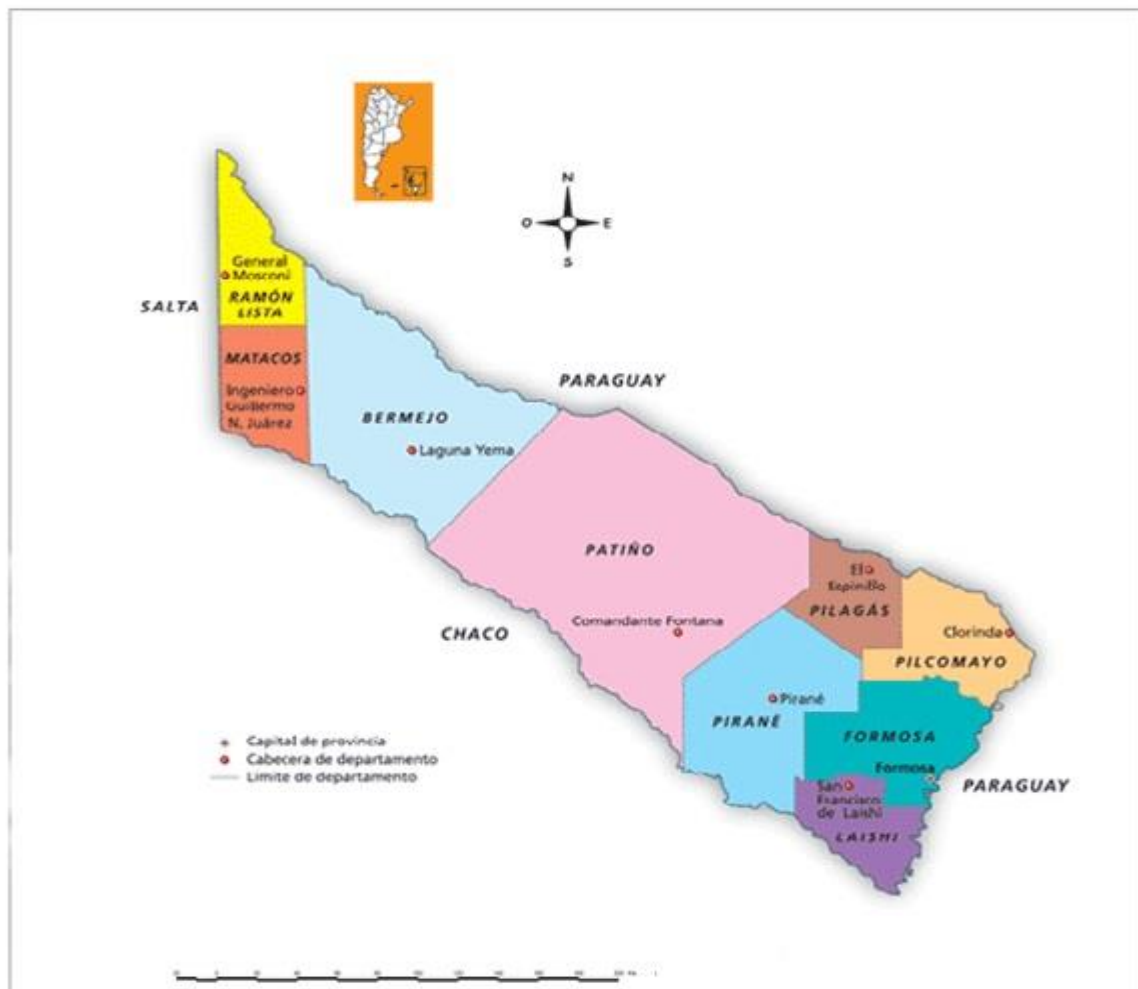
N
O
E
S

General Mosconi
RAMÓN LISTA
SALTA
MATACOS
Ingeniero Guillermo N. Juárez
BERMEJO
Laguna Yema
PARAGUAY
PATIÑO
El Espinillo
PILAGÁS
Clorinda
PILCOMAYO
CHACO
Comandante Fontana
Pirané
PIRANÉ
FORMOSA
Formosa
PARAGUAY
San Francisco de Laishi
LAISHI

Capital de provincia
Cabecera de departamento
Límite de departamento

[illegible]